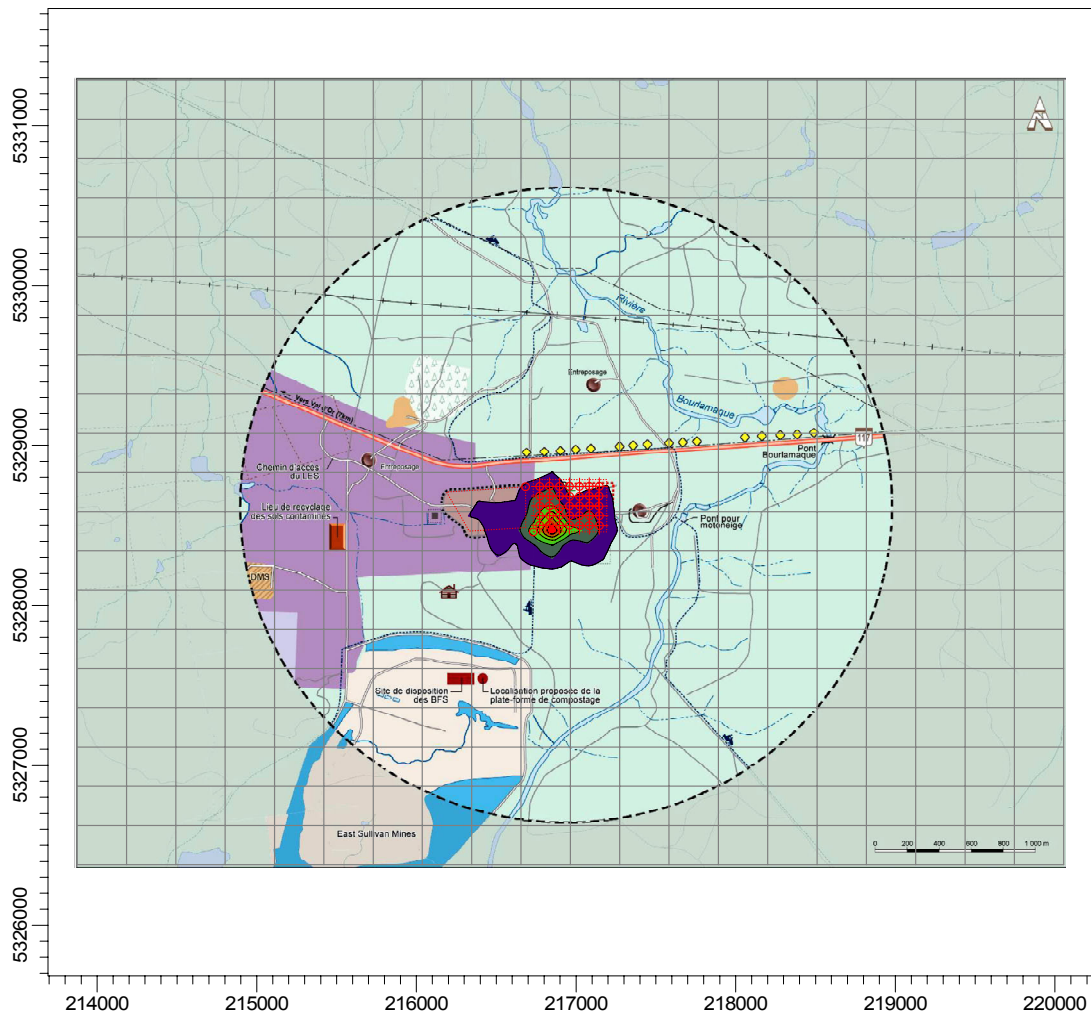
5331000
5330000
5329000
5328000
5327000
5326000

Rivière
Bourlamaque
Entreposage
Vers Val-d'Or (7km)
117
Pont Bourlamaque
Chemin d'accès du LES
Entreposage
Lieu de recyclage des sols contaminés
Pont pour motoneige
DMS
Site de disposition des BFS
Localisation proposée de la plate-forme de compostage
East Sullivan Mines
0 200 400 600 800 1 000 m

214000 215000 216000 217000 218000 219000 220000